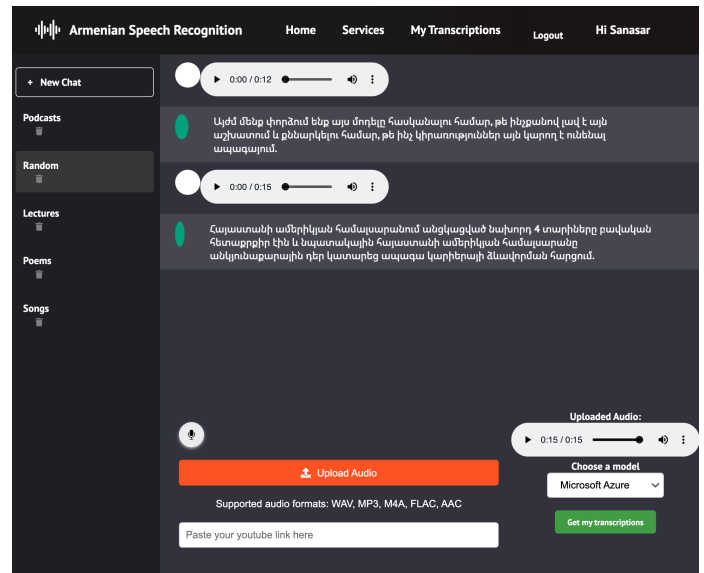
Armenian Speech Recognition
Home Services My Transcriptions Logout Hi Sanasar

+ New Chat

Podcasts

Random

Lectures

Poems

Songs

0:00 / 0:12

Այժմ մենք փորձում ենք այս մոդելը հասկանալու համար, թե ինչքանով լավ է այն աշխատում և քննարկելու համար, թե ինչ կիրառություններ այն կարող է ունենալ ապագայում.

0:00 / 0:15

Հայաստանի ամերիկյան համալսարանում անցկացված նախորդ 4 տարիները բավական հետաքրքիր էին և նպատակային հայաստանի ամերիկյան համալսարանը անկլունաքարային դեր կատարեց ապագա կարիերայի ձևավորման հարցում.

Uploaded Audio:
0:15 / 0:15

Upload Audio

Supported audio formats: WAV, MP3, M4A, FLAC, AAC

Paste your youtube link here

Choose a model
Microsoft Azure

Get my transcriptions